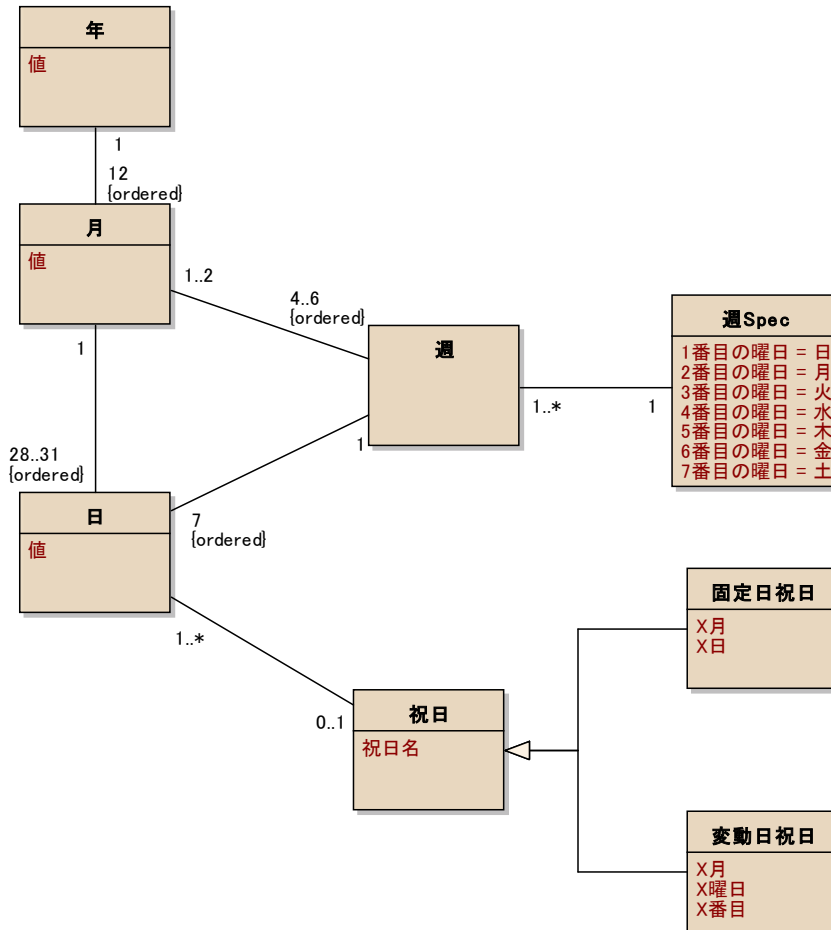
年
値

1

12
{ordered}

月
値

1..2

4..6
{ordered}

週

週Spec
1番目の曜日 = 日
2番目の曜日 = 月
3番目の曜日 = 火
4番目の曜日 = 水
5番目の曜日 = 木
6番目の曜日 = 金
7番目の曜日 = 土

1..*

1

1

28..31
{ordered}

1

日
値

7
{ordered}

1..*

0..1

祝日
祝日名

固定日祝日
X月
X日

変動日祝日
X月
X曜日
X番目